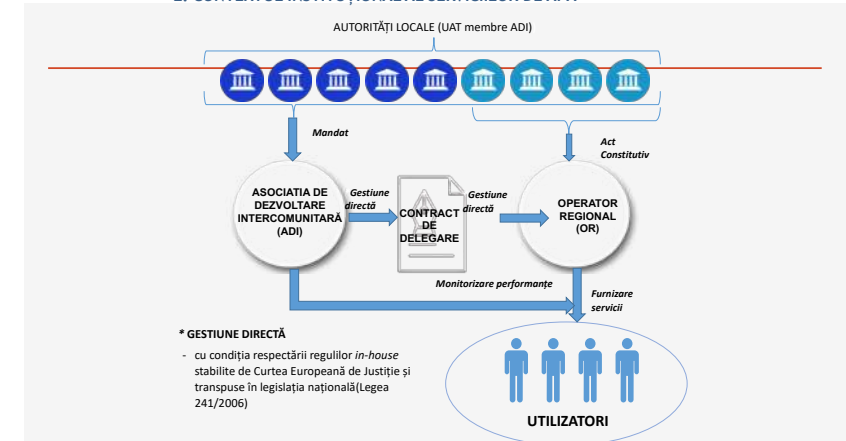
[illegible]

AUTORITĂȚI LOCALE (UAT membre ADI)

Mandat

Act Constitutiv

ASOCIATIA DE DEZVOLTARE INTERCOMUNITARĂ (ADI)

Gestiune directă

CONTRACT DE DELEGARE

Gestiune directă

OPERATOR REGIONAL (OR)

Monitorizare performanțe

Furnizare servicii

* GESTIUNE DIRECTĂ

- cu condiția respectării regulilor *in-house* stabilite de Curtea Europeană de Justiție și transpuse în legislația națională(Legea 241/2006)

UTILIZATORI